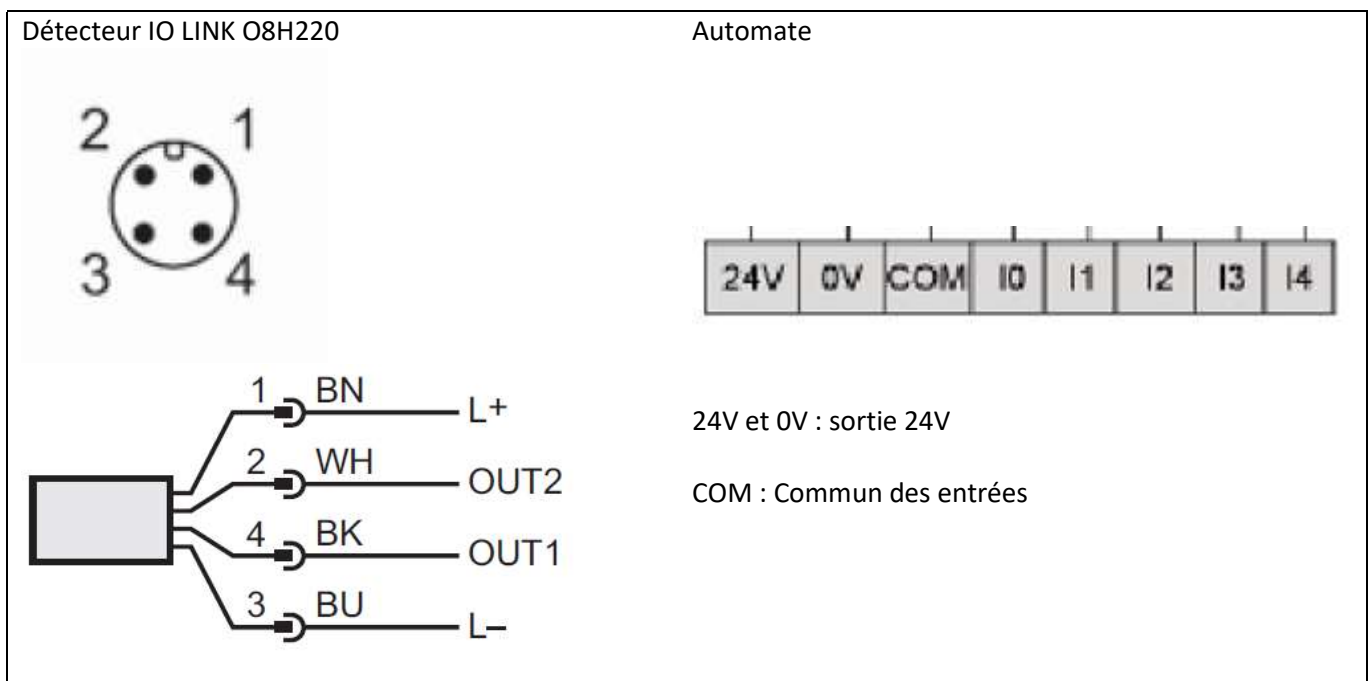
Détecteur IO LINK O8H220

2 1
3 4

1 BN L+
2 WH OUT2
4 BK OUT1
3 BU L–

Automate

| 24V | 0V | COM | I0 | I1 | I2 | I3 | I4 |
|---|---|---|---|---|---|---|---|

24V et 0V : sortie 24V

COM : Commun des entrées